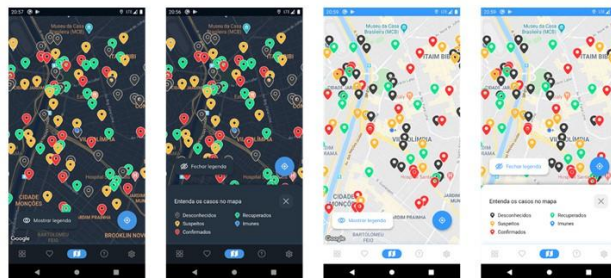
20:57

Museu da Casa Brasileira (MCB)

CIDADE MONÇÕES

JARDIM PRAINHA

BROOKLIN NOVO

BARTOLOMEU FEIO

Mostrar legenda

Google

20:56

Museu da Casa Brasileira (MCB)

Fechar legenda

Entenda os casos no mapa

Desconhecidos

Suspeitos

Confirmados

Recuperados

Imunes

Museu da Casa Brasileira (MCB)

ITAIM BIBI

VILA OLÍMPIA

CIDADE MONÇÕES

JARDIM PRAINHA

BARTOLOMEU FEIO

Mostrar legenda

Google

Museu da Casa Brasileira (MCB)

ITAIM BIBI

VILA OLÍMPIA

Fechar legenda

Entenda os casos no mapa

Desconhecidos

Suspeitos

Confirmados

Recuperados

Imunes